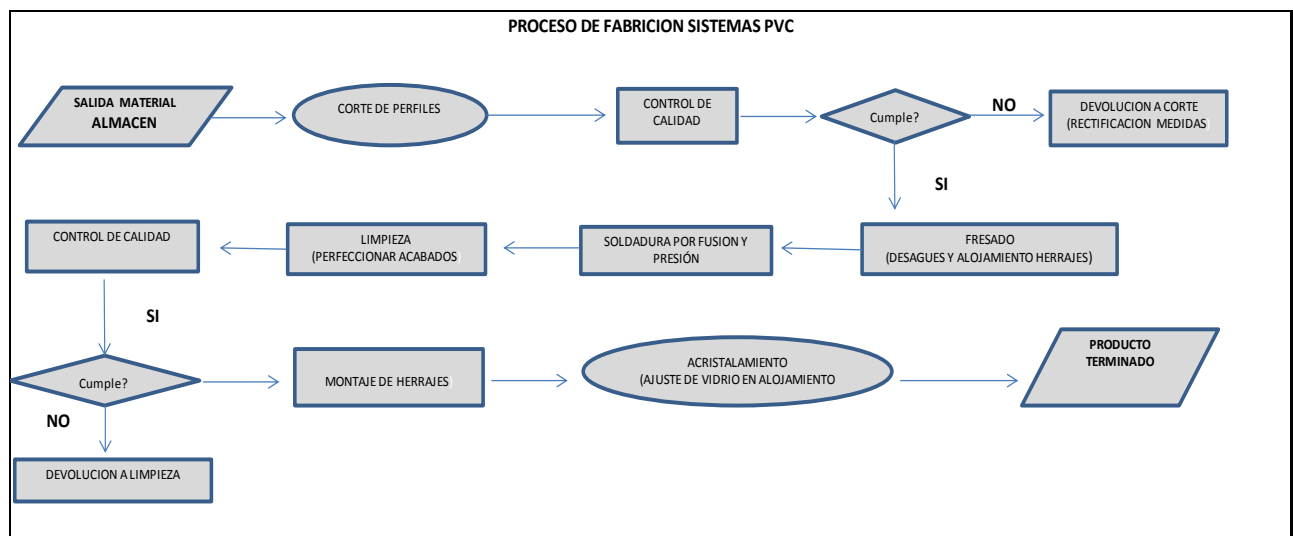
PROCESO DE FABRICION SISTEMAS PVC

SALIDA MATERIAL
ALMACEN

CORTE DE PERFILES

CONTROL DE CALIDAD

Cumple?

NO

DEVOLUCION A CORTE (RECTIFICACION MEDIDAS)

SI

FRESADO
(DESAGUES Y ALOJAMIENTO HERRAJES)

SOLDADURA POR FUSION Y PRESIÓN

LIMPIEZA
(PERFECCIONAR ACABADOS

CONTROL DE CALIDAD

SI

Cumple?

NO

DEVOLUCION A LIMPIEZA

MONTAJE DE HERRAJES)

ACRISTALAMIENTO
(AJUSTE DE VIDRIO EN ALOJAMIENTO

PRODUCTO TERMINADO